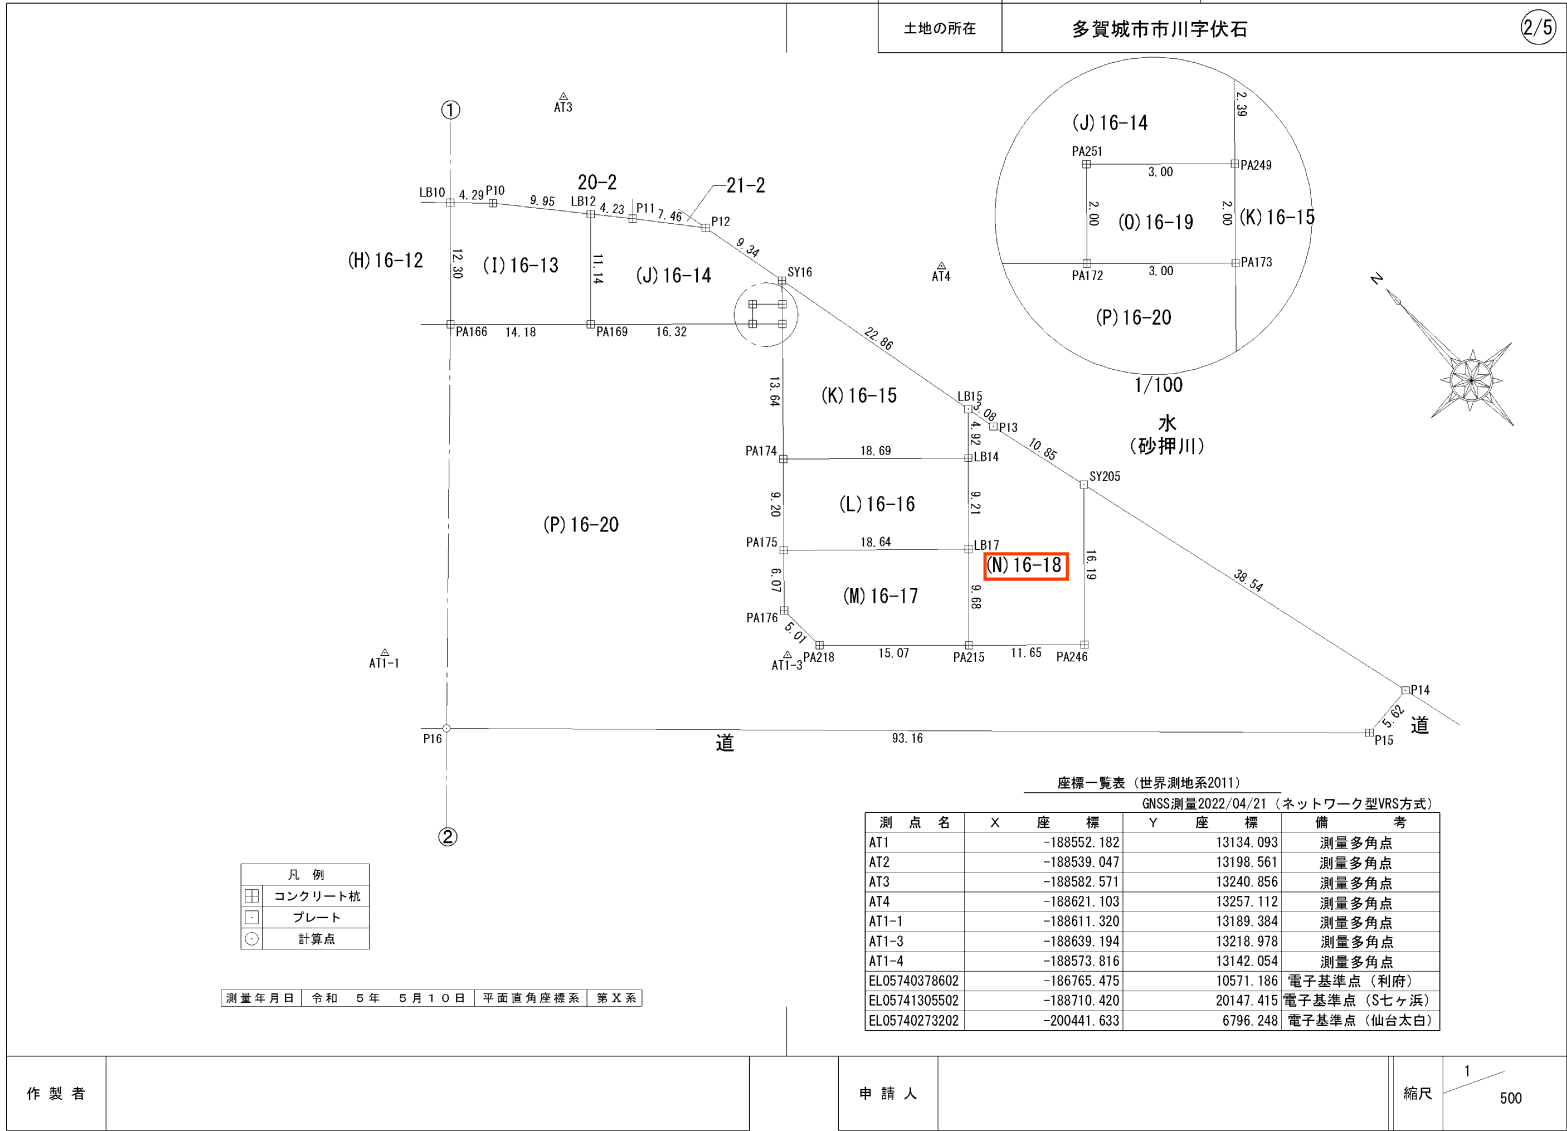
土地の所在 | 多賀城市市川字伏石 | 2/5

①
AT3
LB10 4.29 P10 9.95 LB12 4.23 P11 7.46 P12
20-2
21-2
9.34
SY16
(H)16-12
12.30
(I)16-13
11.14
(J)16-14
AT4
PA166 14.18 PA169 16.32
22.86
13.64
(K)16-15
LB15
3.08
P13
4.92
10.85
PA174 18.69 LB14
9.20
(L)16-16
9.21
SY205
(P)16-20
PA175 18.64 LB17
(N)16-18
16.19
6.07
(M)16-17
9.68
38.54
PA176
5.01
AT1-1
AT1-3 PA218 15.07 PA215 11.65 PA246
P14
5.62
P16 道 93.16 P15 道
②

(J)16-14
2.39
PA251 PA249
3.00
2.00 (O)16-19 2.00 (K)16-15
PA172 3.00 PA173
(P)16-20
1/100
N
水
(砂押川)

座標一覧表（世界測地系2011）
GNSS測量2022/04/21（ネットワーク型VRS方式）

| 測点名 | X 座標 | Y 座標 | 備考 |
|---|---|---|---|
| AT1 | -188552.182 | 13134.093 | 測量多角点 |
| AT2 | -188539.047 | 13198.561 | 測量多角点 |
| AT3 | -188582.571 | 13240.856 | 測量多角点 |
| AT4 | -188621.103 | 13257.112 | 測量多角点 |
| AT1-1 | -188611.320 | 13189.384 | 測量多角点 |
| AT1-3 | -188639.194 | 13218.978 | 測量多角点 |
| AT1-4 | -188573.816 | 13142.054 | 測量多角点 |
| EL05740378602 | -186765.475 | 10571.186 | 電子基準点（利府） |
| EL05741305502 | -188710.420 | 20147.415 | 電子基準点（S七ヶ浜） |
| EL05740273202 | -200441.633 | 6796.248 | 電子基準点（仙台太白） |

| 凡例 |
|---|
| コンクリート杭 |
| プレート |
| 計算点 |

| 測量年月日 | 令和 5年 5月10日 | 平面直角座標系 | 第X系 |
|---|---|---|---|

作製者
申請人
縮尺 $\frac{1}{500}$